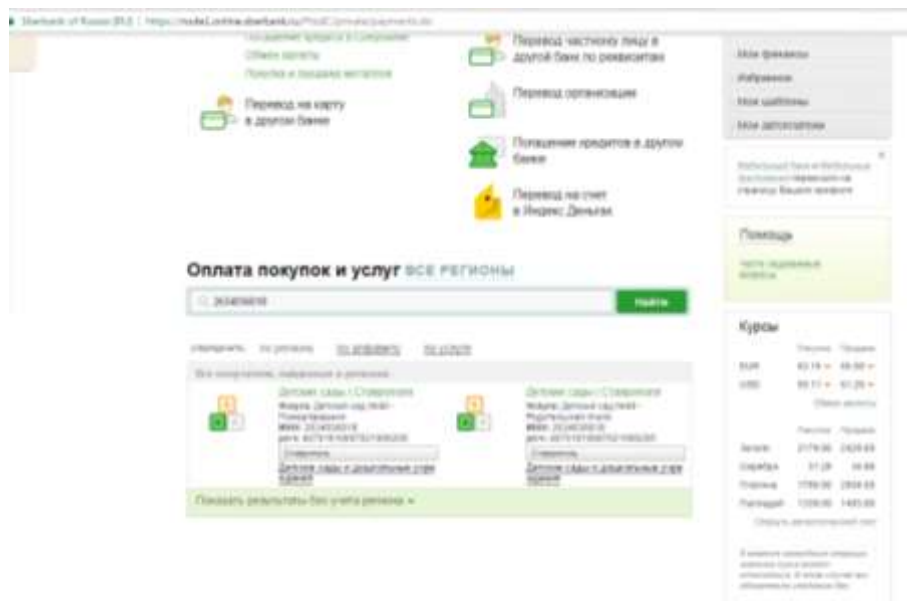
Sberbank of Russia [RU] | https://node1.online.sberbank.ru/PhizIC/private/payments.do

Обмен валюты
Покупка и продажа металлов

Перевод на карту в другом банке

Перевод частному лицу в другой банк по реквизитам

Перевод организации

Погашение кредитов в другом банке

Перевод на счет в Яндекс.Деньгах

Мои финансы
Избранное
Мои шаблоны
Мои автоплатежи

Помощь

Часто задаваемые вопросы

Оплата покупок и услуг ВСЕ РЕГИОНЫ

2634059018

Найти

Сортировать: по региону по алфавиту по услуге

Детские сады | Ставрополь

Детские сады | Ставрополь

Ставрополь

Ставрополь

Детские сады и дошкольные учреждения

Детские сады и дошкольные учреждения

Показать результаты без учета региона

Курсы

Покупка Продажа

EUR
USD

Обмен валюты

Золото
Серебро
Платина
Палладий